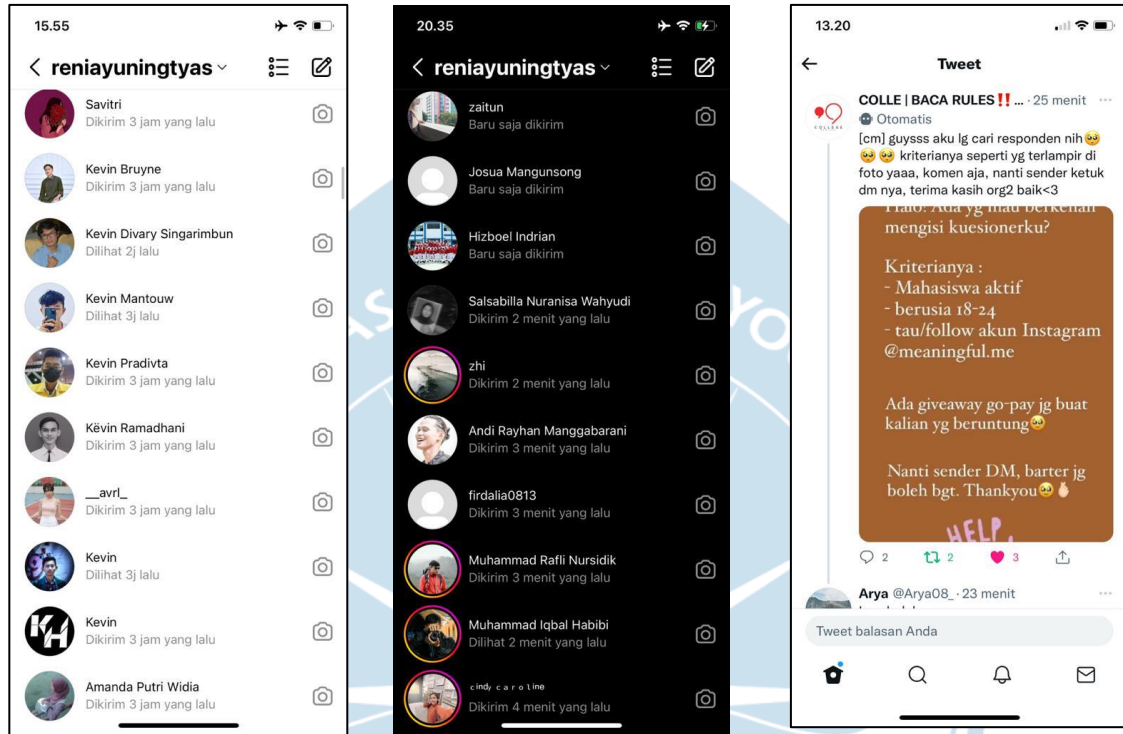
15.55

< reniayuningtyas

Savitri
Dikirim 3 jam yang lalu

Kevin Bruyne
Dikirim 3 jam yang lalu

Kevin Divary Singarimbun
Dilihat 2j lalu

Kevin Mantouw
Dilihat 3j lalu

Kevin Pradivta
Dikirim 3 jam yang lalu

Këvin Ramadhani
Dikirim 3 jam yang lalu

__avrl_
Dikirim 3 jam yang lalu

Kevin
Dilihat 3j lalu

Kevin
Dikirim 3 jam yang lalu

Amanda Putri Widia
Dikirim 3 jam yang lalu

20.35

< reniayuningtyas

zaitun
Baru saja dikirim

Josua Mangunsong
Baru saja dikirim

Hizboel Indrian
Baru saja dikirim

Salsabilla Nuranisa Wahyudi
Dikirim 2 menit yang lalu

zhi
Dikirim 2 menit yang lalu

Andi Rayhan Manggabarani
Dikirim 3 menit yang lalu

firdalia0813
Dikirim 3 menit yang lalu

Muhammad Rafli Nursidik
Dikirim 3 menit yang lalu

Muhammad Iqbal Habibi
Dilihat 2 menit yang lalu

cindy caroline
Dikirim 4 menit yang lalu

13.20

Tweet

COLLE | BACA RULES‼️ ... · 25 menit
Otomatis
[cm] guysss aku lg cari responden nih🥺🥺🥺 kriterianya seperti yg terlampir di foto yaaa, komen aja, nanti sender ketuk dm nya, terima kasih org2 baik<3

Halo! Ada yg mau berkenan mengisi kuesionerku?

Kriterianya :
- Mahasiswa aktif
- berusia 18-24
- tau/follow akun Instagram @meaningful.me

Ada giveaway go-pay jg buat kalian yg beruntung🥺

Nanti sender DM, barter jg boleh bgt. Thankyou🥺👌

HELP,

2 2 3

Arya @Arya08_ · 23 menit

Tweet balasan Anda